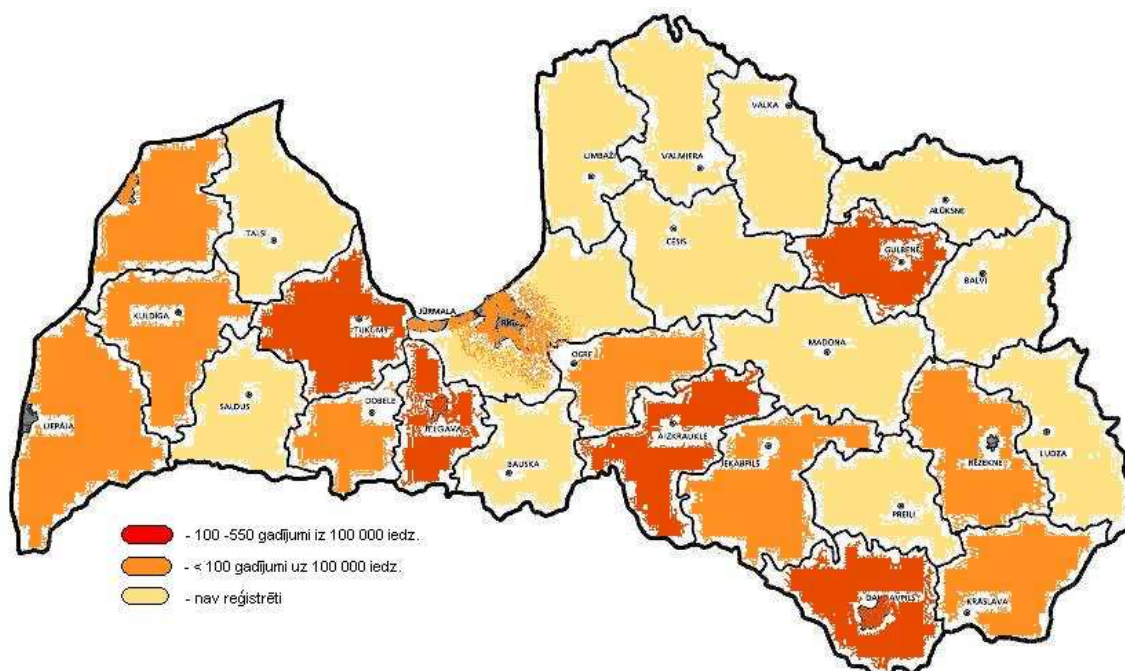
VALKA
LIMBAŽI
VALMIERA
ALŪKSNE
TALSI
CĒSIS
GULBENE
BALVI
KULDĪGA
JŪRMALA
RĪGA
TUKUMS
MADONA
OGRE
SALDUS
DOBELE
LIEPĀJA
JELGAVA
AIZKRAUKLE
RĒZEKNE
LUDZA
BAUSKA
JĒKABPILS
PREIĻI
DAUGAVPILS
KRĀSLAVA

- 100 -550 gadījumi iz 100 000 iedz.
- < 100 gadījumi uz 100 000 iedz.
- nav reģistrēti